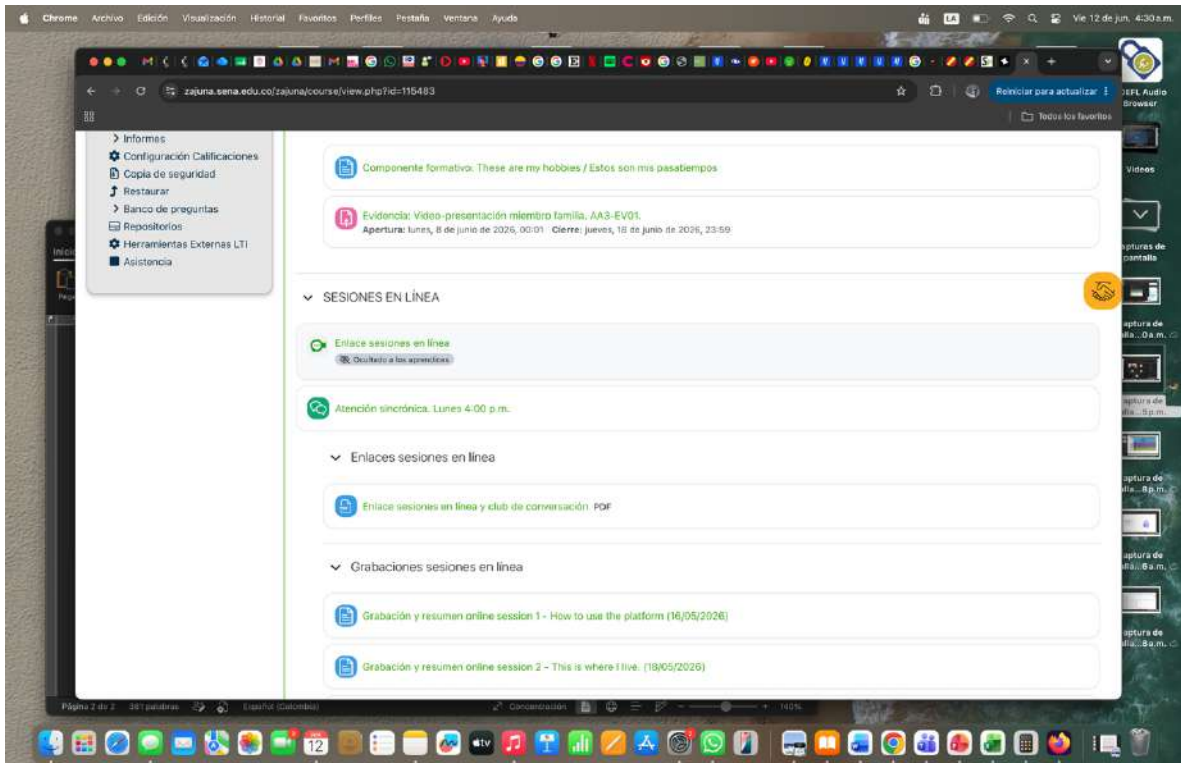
Chrome Archivo Edición Visualización Historial Favoritos Perfiles Pestaña Ventana Ayuda

Vie 12 de jun. 4:30 a.m.

zajuna.sena.edu.co/zajuna/course/view.php?id=115483

Reiniciar para actualizar

Todos los favoritos

> Informes
Configuración Calificaciones
Copia de seguridad
Restaurar
> Banco de preguntas
Repositorios
Herramientas Externas LTI
Asistencia

Componente formativo: These are my hobbies / Estos son mis pasatiempos

Evidencia: Video-presentación miembro familia. AA3-EV01.
Apertura: lunes, 8 de junio de 2026, 00:01 Cierre: jueves, 18 de junio de 2026, 23:59

SESIONES EN LÍNEA

Enlace sesiones en línea
Oculto a los aprendices

Atención sincrónica. Lunes 4:00 p.m.

Enlaces sesiones en línea

Enlace sesiones en línea y club de conversación PDF

Grabaciones sesiones en línea

Grabación y resumen online session 1 - How to use the platform (16/05/2026)

Grabación y resumen online session 2 - This is where I live. (18/05/2026)

Página 2 de 2 381 palabras Español (Colombia) Concentración 140%

Videos
apturas de pantalla
aptura de lla...0 a.m.
aptura de lla...5 p.m.
aptura de lla...8 p.m.
aptura de lla...8 a.m.
aptura de lla...8 a.m.
OEFL Audio Browser

12